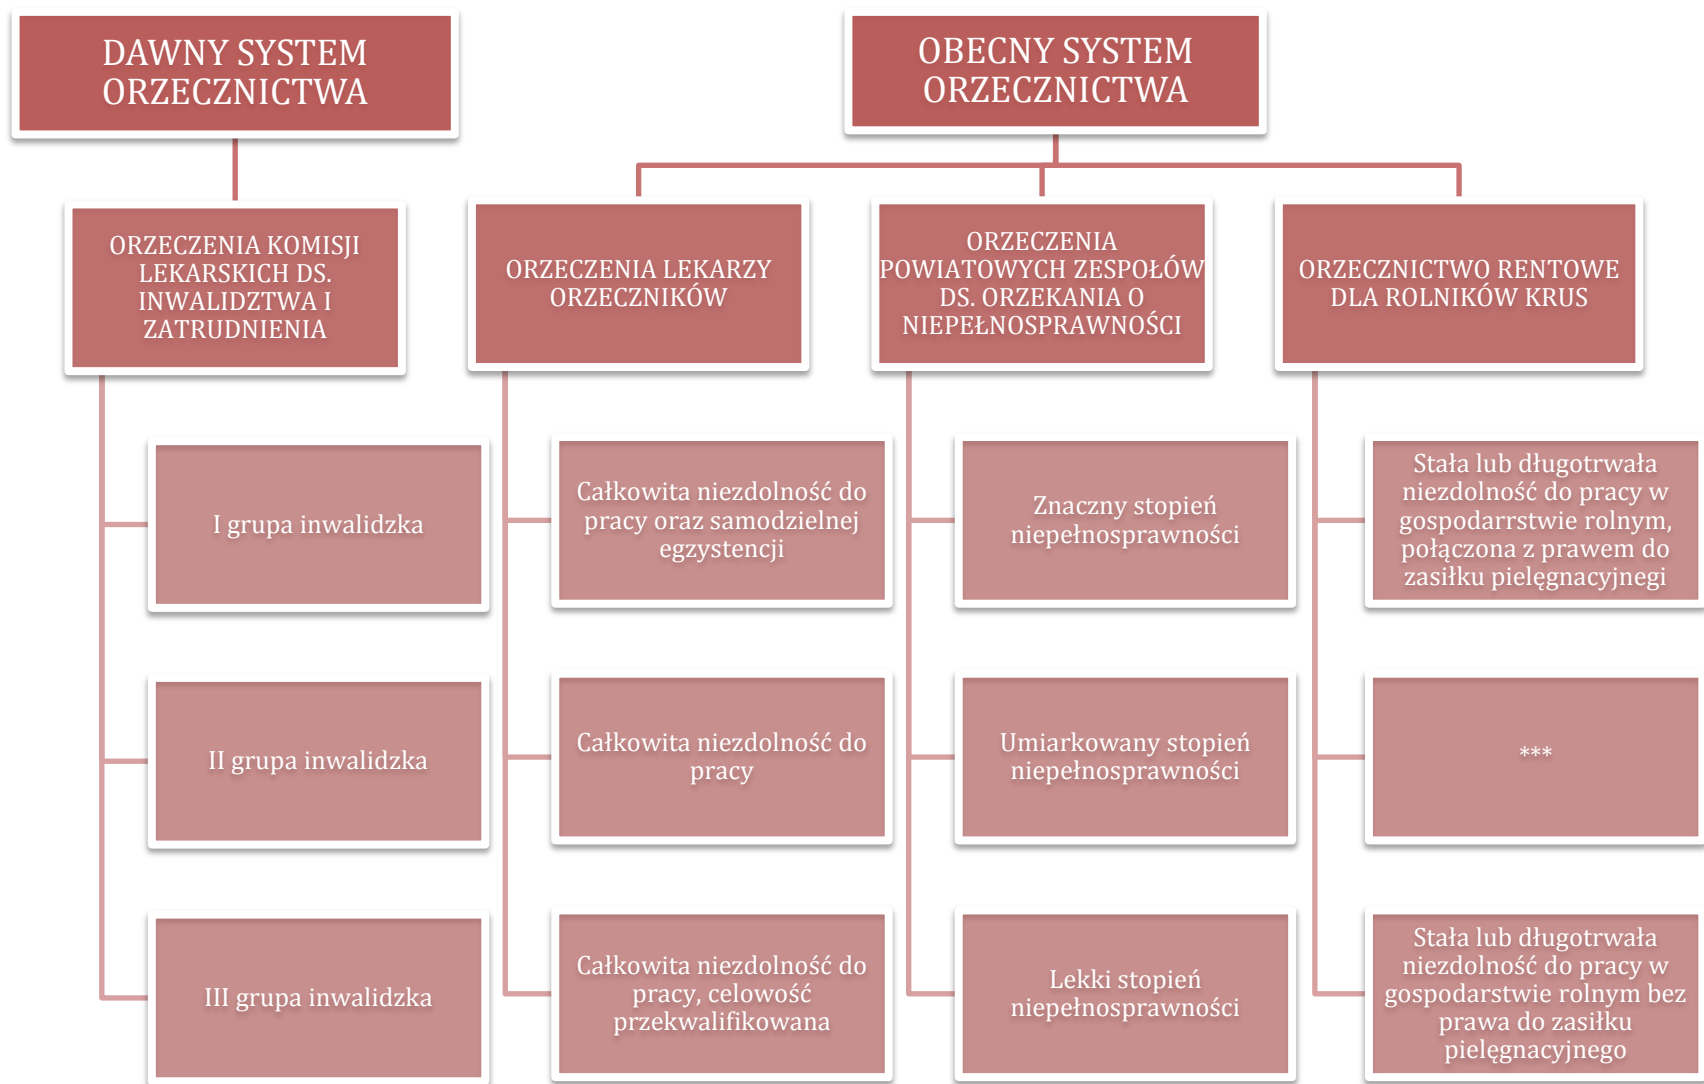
DAWNY SYSTEM ORZECZNICTWA

ORZECZENIA KOMISJI LEKARSKICH DS. INWALIDZTWA I ZATRUDNIENIA

I grupa inwalidzka

II grupa inwalidzka

III grupa inwalidzka

OBECNY SYSTEM ORZECZNICTWA

ORZECZENIA LEKARZY ORZECZNIKÓW

Całkowita niezdolność do pracy oraz samodzielnej egzystencji

Całkowita niezdolność do pracy

Całkowita niezdolność do pracy, celowość przekwalifikowana

ORZECZENIA POWIATOWYCH ZESPOŁÓW DS. ORZEKANIA O NIEPEŁNOSPRAWNOŚCI

Znaczny stopień niepełnosprawności

Umiarkowany stopień niepełnosprawności

Lekki stopień niepełnosprawności

ORZECZNICTWO RENTOWE DLA ROLNIKÓW KRUS

Stała lub długotrwała niezdolność do pracy w gospodarrstwie rolnym, połączona z prawem do zasiłku pielęgnacyjnegi

***

Stała lub długotrwała niezdolność do pracy w gospodarstwie rolnym bez prawa do zasiłku pielęgnacyjnego